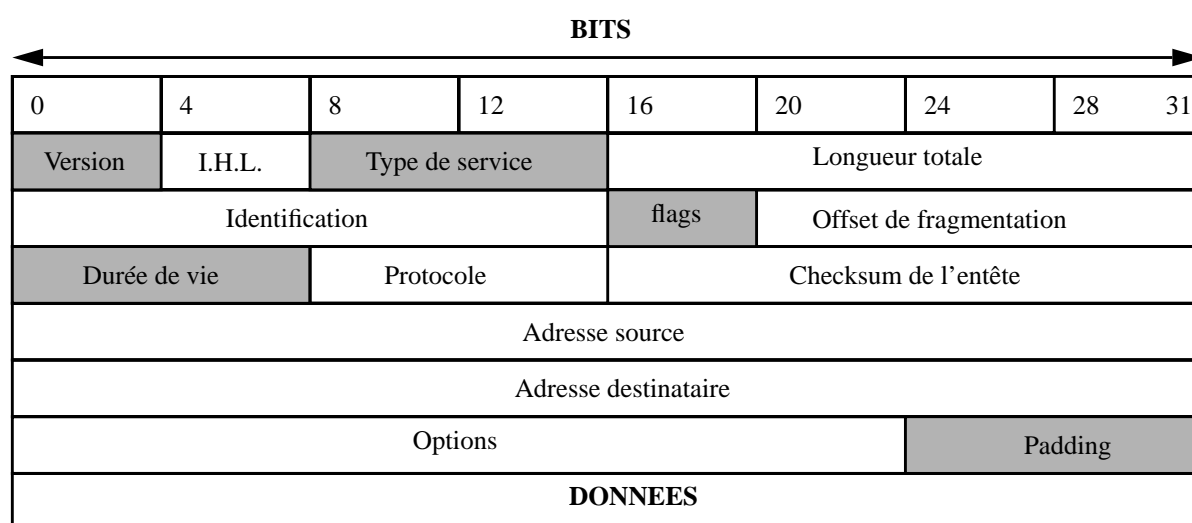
BITS

| 0 | 4 | 8 | 12 | 16 | 20 | 24 | 28 31 |
|---|---|---|---|---|---|---|---|
| Version | I.H.L. | Type de service | | Longueur totale | | | |
| Identification | | | | flags | Offset de fragmentation | | |
| Durée de vie | | Protocole | | Checksum de l'entête | | | |
| Adresse source | | | | | | | |
| Adresse destinataire | | | | | | | |
| Options | | | | | | Padding | |
| DONNEES | | | | | | | |